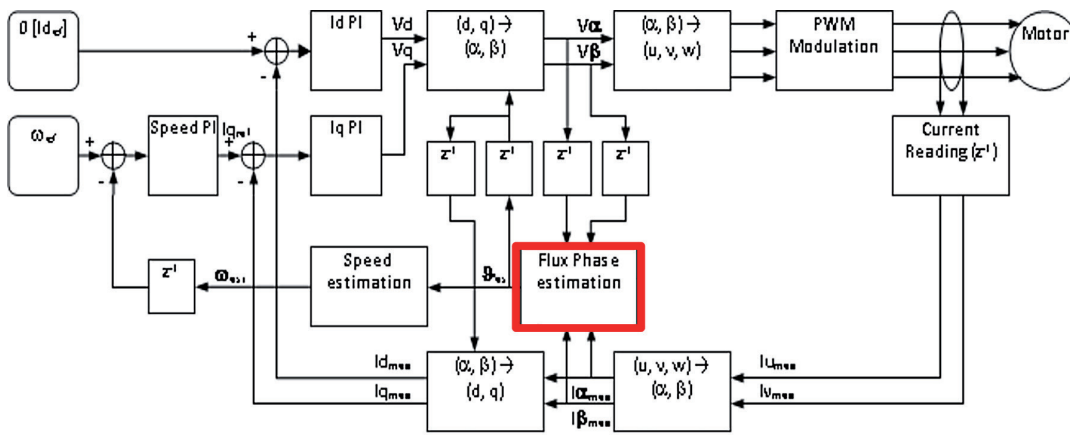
0 [Id$_{ref}$]

+

-

Id PI

Vd

Vq

(d, q) →
(α, β)

Vα

Vβ

(α, β) →
(u, v, w)

PWM
Modulation

Motor

ω$_{ref}$

+

-

Speed PI

Iq$_{ref}$

+

-

Iq PI

$z^{-1}$

$z^{-1}$

$z^{-1}$

$z^{-1}$

Current
Reading ($z^{-1}$)

$z^{-1}$

ω$_{est}$

Speed
estimation

ϑ$_{est}$

Flux Phase
estimation

Id$_{mes}$

Iq$_{mes}$

(α, β) →
(d, q)

Iα$_{mes}$

Iβ$_{mes}$

(u, v, w) →
(α, β)

Iu$_{mes}$

Iv$_{mes}$